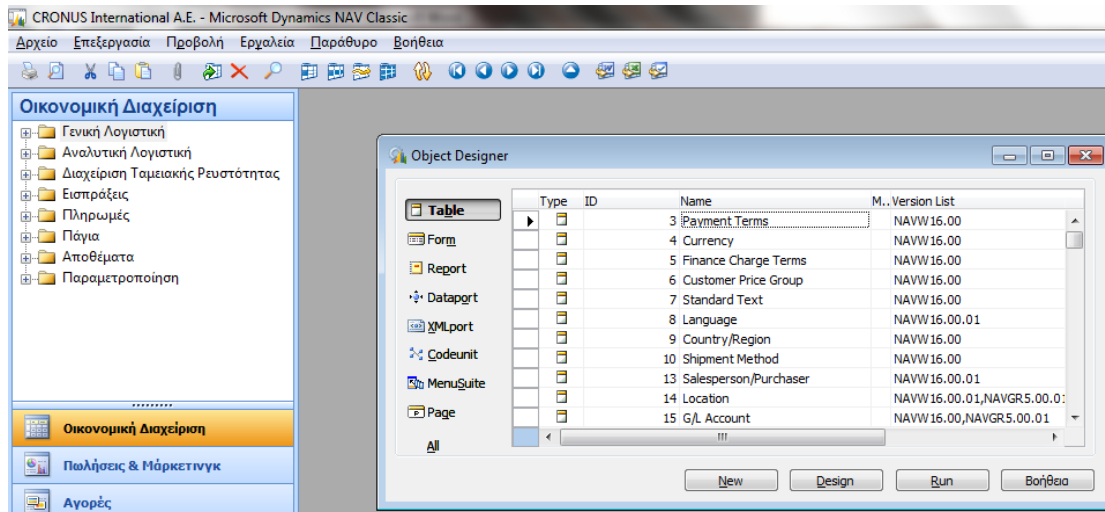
CRONUS International A.E. - Microsoft Dynamics NAV Classic

Αρχείο Επεξεργασία Προβολή Εργαλεία Παράθυρο Βοήθεια

Οικονομική Διαχείριση

Γενική Λογιστική
Αναλυτική Λογιστική
Διαχείριση Ταμειακής Ρευστότητας
Εισπράξεις
Πληρωμές
Πάγια
Αποθέματα
Παραμετροποίηση

Οικονομική Διαχείριση
Πωλήσεις & Μάρκετινγκ
Αγορές

Object Designer

Table
Form
Report
Dataport
XMLport
Codeunit
MenuSuite
Page
All

| Type | ID | Name | M.. | Version List |
|---|---|---|---|---|
| | 3 | Payment Terms | | NAVW16.00 |
| | 4 | Currency | | NAVW16.00 |
| | 5 | Finance Charge Terms | | NAVW16.00 |
| | 6 | Customer Price Group | | NAVW16.00 |
| | 7 | Standard Text | | NAVW16.00 |
| | 8 | Language | | NAVW16.00.01 |
| | 9 | Country/Region | | NAVW16.00 |
| | 10 | Shipment Method | | NAVW16.00 |
| | 13 | Salesperson/Purchaser | | NAVW16.00.01 |
| | 14 | Location | | NAVW16.00.01,NAVGR5.00.01 |
| | 15 | G/L Account | | NAVW16.00,NAVGR5.00.01 |

New Design Run Βοήθεια